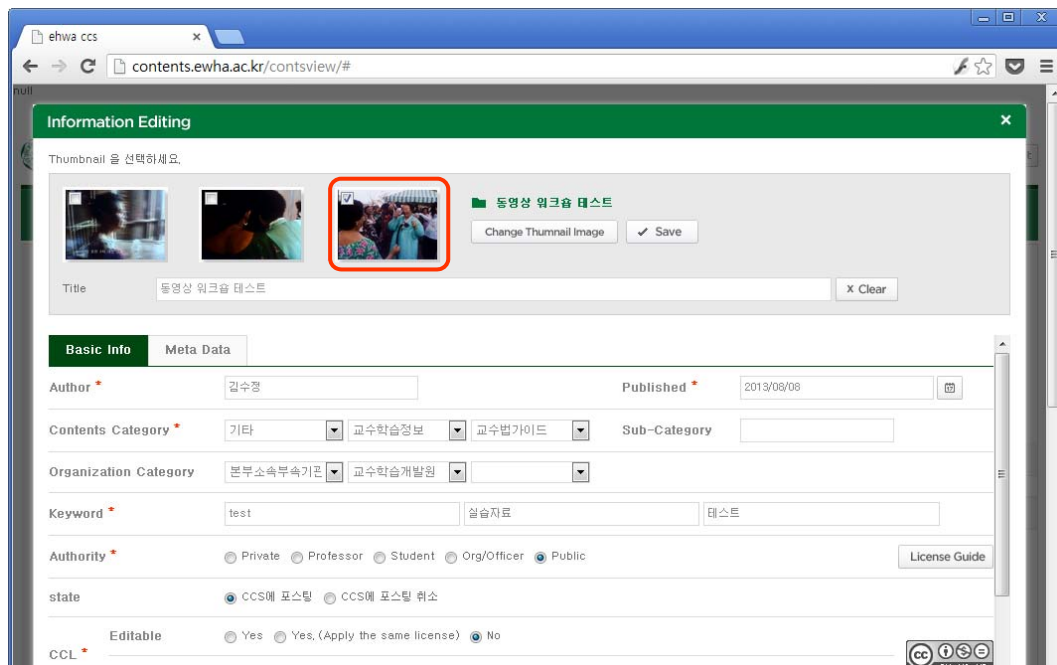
ehwa ccs ×

contents.ewha.ac.kr/contsview/#

null

Information Editing ×

Thumbnail 을 선택하세요.

동영상 워크숍 테스트

Change Thumnail Image ✓ Save

Title 동영상 워크숍 테스트 × Clear

Basic Info Meta Data

Author * 김수정 Published * 2013/08/08

Contents Category * 기타 교수학습정보 교수법가이드 Sub-Category

Organization Category 본부소속부속기관 교수학습개발원

Keyword * test 실습자료 테스트

Authority * Private Professor Student Org/Officer Public License Guide

state CCS에 포스팅 CCS에 포스팅 취소

CCL * Editable Yes Yes, (Apply the same license) No